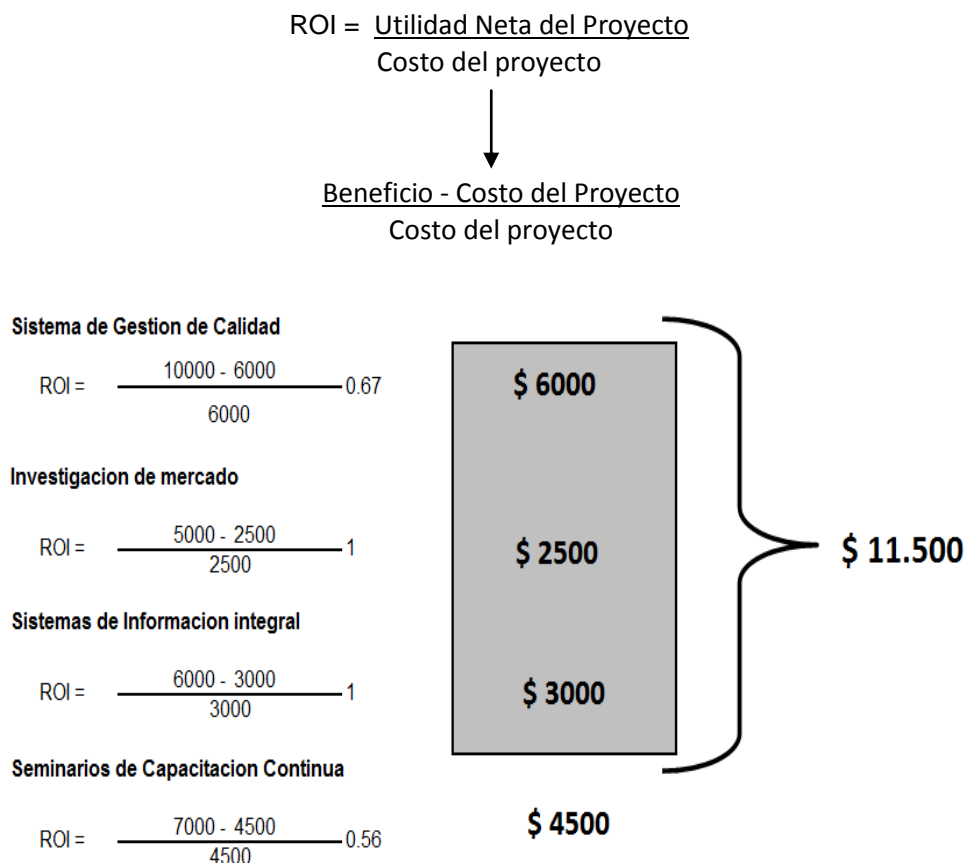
ROI = $\frac{\text{Utilidad Neta del Proyecto}}{\text{Costo del proyecto}}$

$\frac{\text{Beneficio - Costo del Proyecto}}{\text{Costo del proyecto}}$

Sistema de Gestion de Calidad

ROI = $\frac{10000 - 6000}{6000}$ 0.67

Investigacion de mercado

ROI = $\frac{5000 - 2500}{2500}$ 1

Sistemas de Informacion integral

ROI = $\frac{6000 - 3000}{3000}$ 1

Seminarios de Capacitacion Continua

ROI = $\frac{7000 - 4500}{4500}$ 0.56

\$ 6000

\$ 2500

\$ 3000

\$ 11.500

\$ 4500